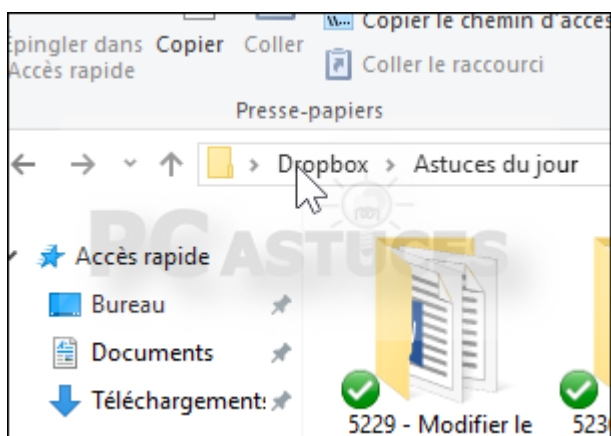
Épingler dans Accès rapide Copier Coller
Copier le chemin d'accès
Coller le raccourci
Presse-papiers
Dropbox › Astuces du jour
PC ASTUCES
Accès rapide
Bureau
Documents
Téléchargements
5229 - Modifier le
523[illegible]